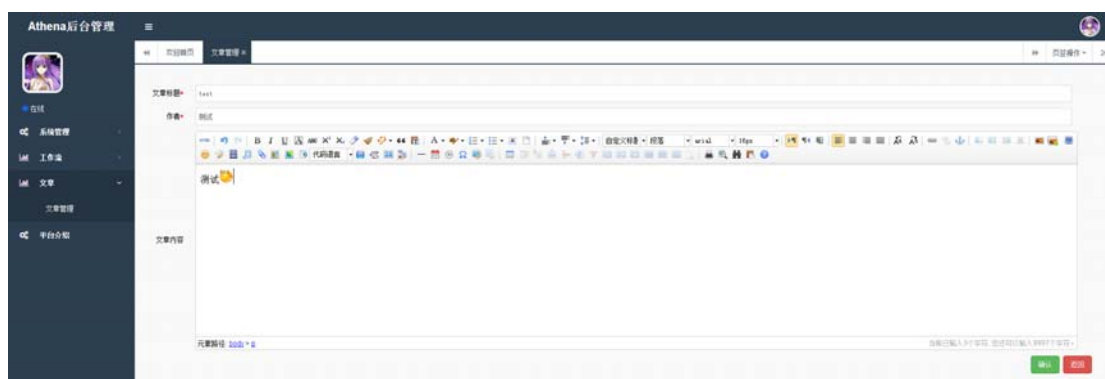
Athena后台管理

在线

系统管理

工作流

文章

文章管理

平台介绍

首页 文章管理

页面操作

文章标题 test

作者 测试

自定义标题 段落 arial 16px

代码语言

文章内容

测试

元素路径 body > p

当前已输入3个字符, 您还可以输入9997个字符。

确认 返回